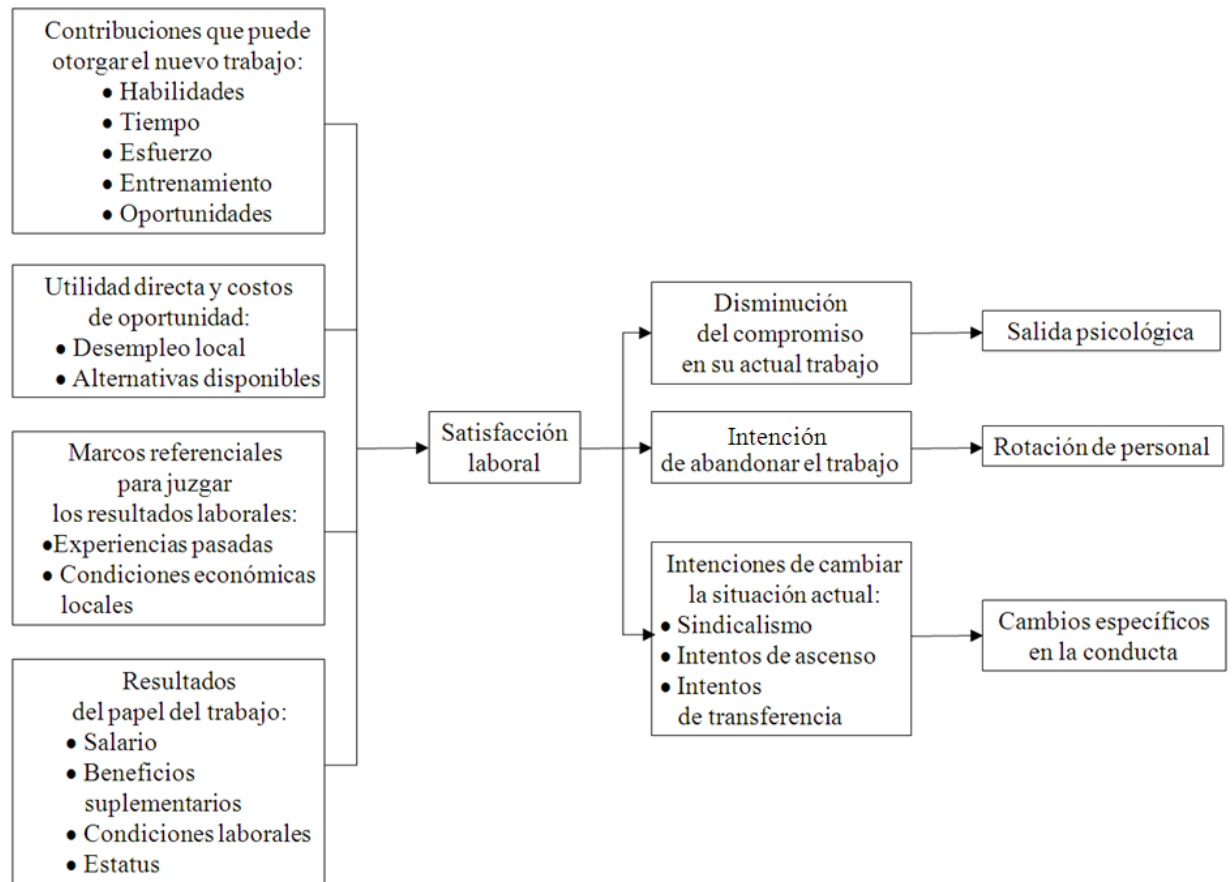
Contribuciones que puede otorgar el nuevo trabajo:
• Habilidades
• Tiempo
• Esfuerzo
• Entrenamiento
• Oportunidades

Utilidad directa y costos de oportunidad:
• Desempleo local
• Alternativas disponibles

Marcos referenciales para juzgar los resultados laborales:
•Experiencias pasadas
• Condiciones económicas locales

Resultados del papel del trabajo:
• Salario
• Beneficios suplementarios
• Condiciones laborales
• Estatus

Satisfacción laboral

Disminución del compromiso en su actual trabajo

Salida psicológica

Intención de abandonar el trabajo

Rotación de personal

Intenciones de cambiar la situación actual:
• Sindicalismo
• Intentos de ascenso
• Intentos de transferencia

Cambios específicos en la conducta